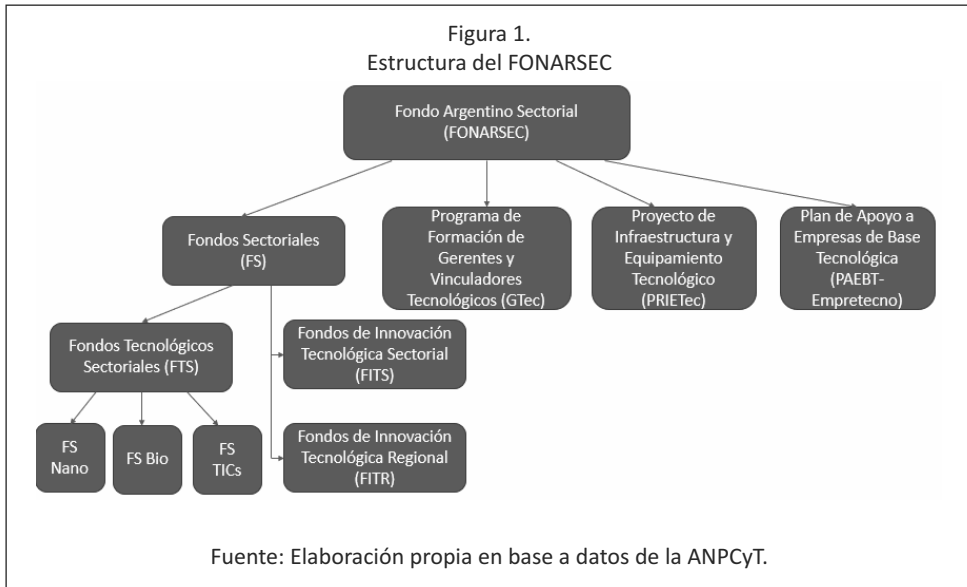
Figura 1.
Estructura del FONARSEC

Fondo Argentino Sectorial (FONARSEC)

Fondos Sectoriales (FS)

Programa de Formación de Gerentes y Vinculadores Tecnológicos (GTec)

Proyecto de Infraestructura y Equipamiento Tecnológico (PRIETec)

Plan de Apoyo a Empresas de Base Tecnológica (PAEBT-Empretecno)

Fondos Tecnológicos Sectoriales (FTS)

Fondos de Innovación Tecnológica Sectorial (FITS)

FS Nano

FS Bio

FS TICs

Fondos de Innovación Tecnológica Regional (FITR)

Fuente: Elaboración propia en base a datos de la ANPCyT.